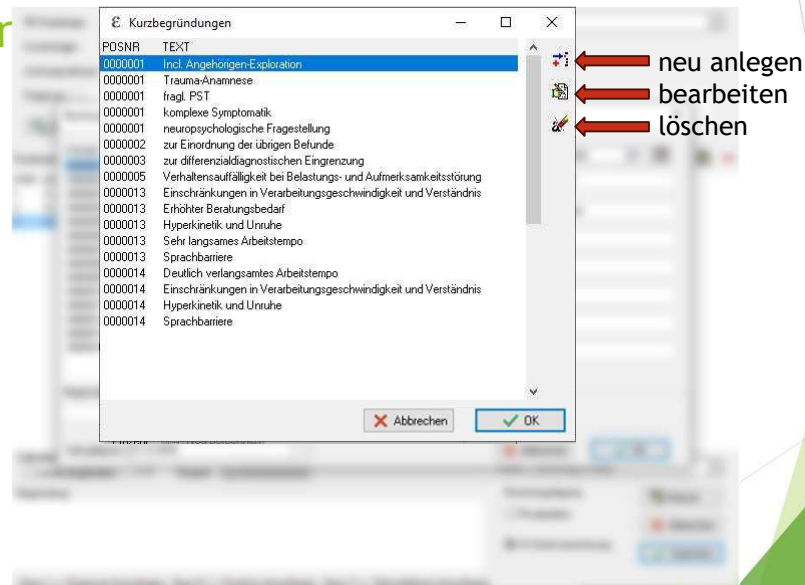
Kurzbegründungen

| POSNR | TEXT |
|---|---|
| 0000001 | Incl. Angehörigen-Exploration |
| 0000001 | Trauma-Anamnese |
| 0000001 | fragl. PST |
| 0000001 | komplexe Symptomatik |
| 0000001 | neuropsychologische Fragestellung |
| 0000002 | zur Einordnung der übrigen Befunde |
| 0000003 | zur differenzialdiagnostischen Eingrenzung |
| 0000005 | Verhaltensauffälligkeit bei Belastungs- und Aufmerksamkeitsstörung |
| 0000013 | Einschränkungen in Verarbeitungsgeschwindigkeit und Verständnis |
| 0000013 | Erhöhter Beratungsbedarf |
| 0000013 | Hyperkinetik und Unruhe |
| 0000013 | Sehr langsames Arbeitstempo |
| 0000013 | Sprachbarriere |
| 0000014 | Deutlich verlangsamtes Arbeitstempo |
| 0000014 | Einschränkungen in Verarbeitungsgeschwindigkeit und Verständnis |
| 0000014 | Hyperkinetik und Unruhe |
| 0000014 | Sprachbarriere |

neu anlegen
bearbeiten
löschen

Abbrechen
OK